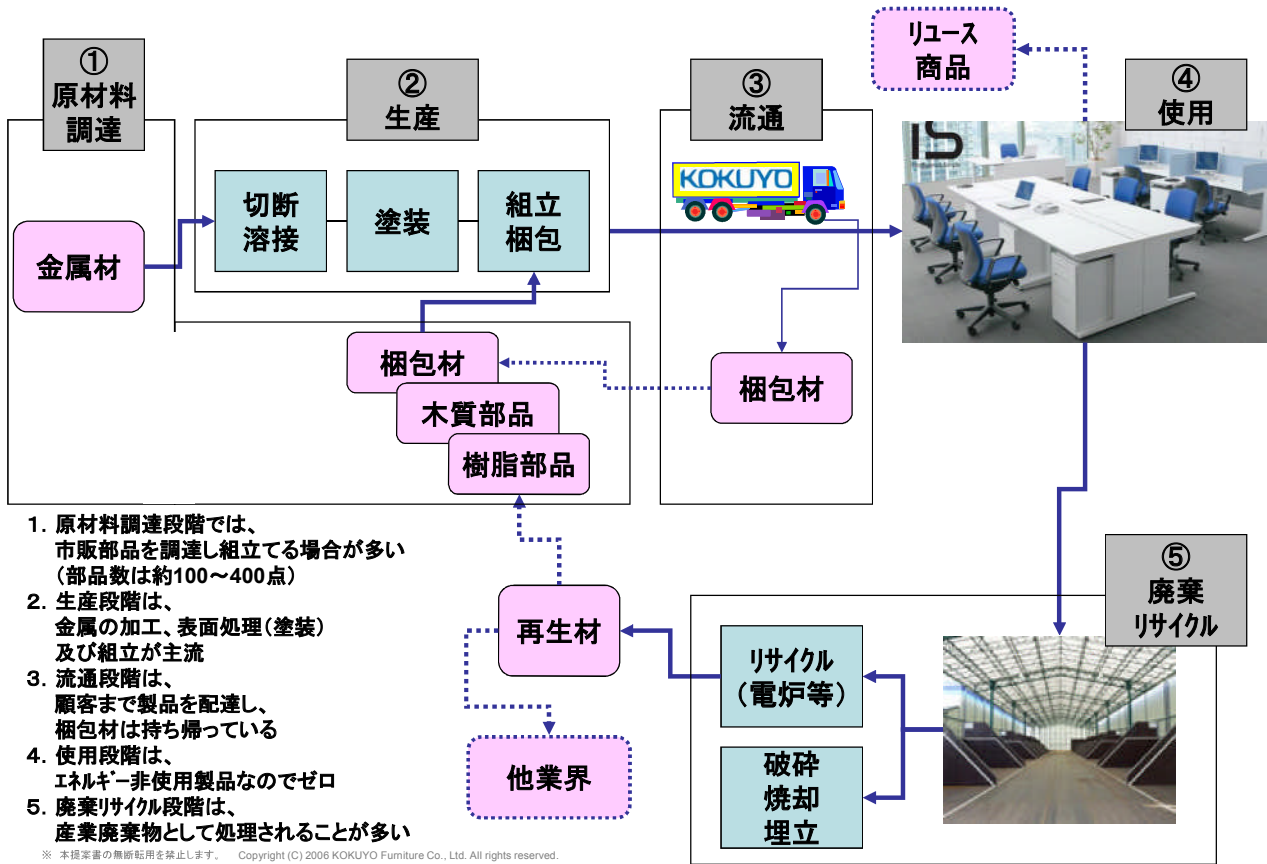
①
原材料
調達

②
生産

③
流通

リユース
商品

④
使用

切断
溶接

塗装

組立
梱包

KOKUYO

IS

金属材

梱包材

木質部品

樹脂部品

梱包材

⑤
廃棄
リサイクル

再生材

リサイクル
（電炉等）

破砕
焼却
埋立

他業界

1. 原材料調達段階では、
市販部品を調達し組立てる場合が多い
（部品数は約100～400点）
2. 生産段階は、
金属の加工、表面処理（塗装）
及び組立が主流
3. 流通段階は、
顧客まで製品を配達し、
梱包材は持ち帰っている
4. 使用段階は、
ｴﾈﾙｷﾞｰ非使用製品なのでゼロ
5. 廃棄ﾘｻｲｸﾙ段階は、
産業廃棄物として処理されることが多い

※ 本提案書の無断転用を禁止します。 Copyright (C) 2006 KOKUYO Furniture Co., Ltd. All rights reserved.